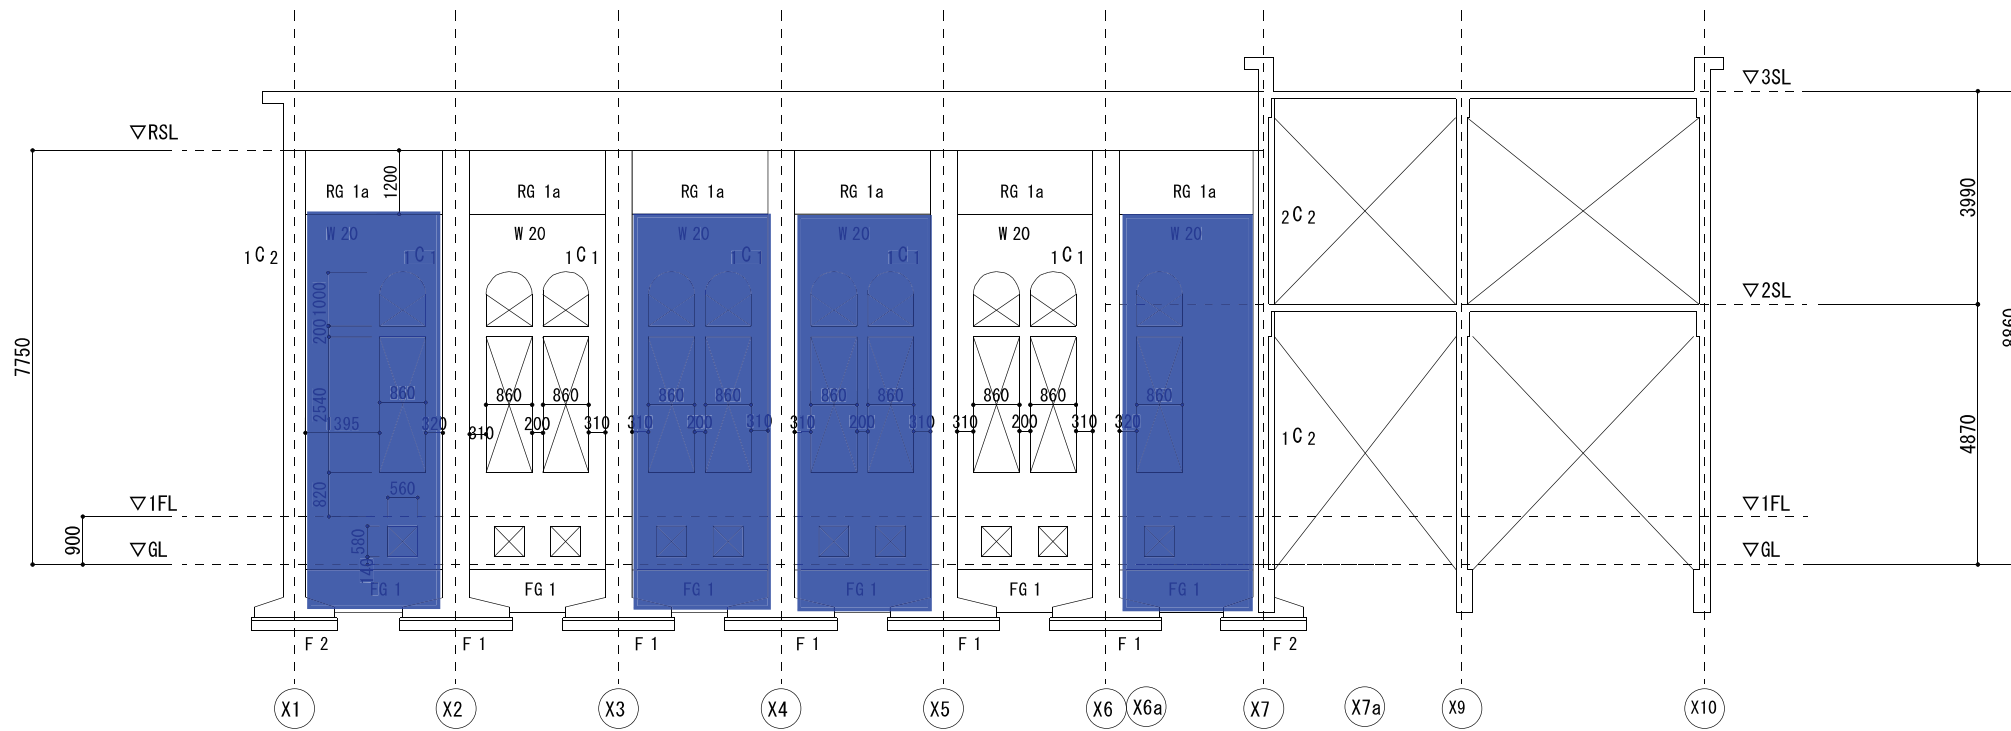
▽RSL

▽3SL

▽2SL

▽1FL

▽GL

▽1FL

▽GL

7750

900

3990

4870

8860

RG 1a RG 1a RG 1a RG 1a RG 1a RG 1a

1200

W 20 W 20 W 20 W 20 W 20 W 20

1C2

1C1 1C1 1C1 1C1 1C1 1C1

2C2

1C2

200 1000

2540

1395

820

560

580

140

860 860 860 860 860 860 860 860 860 860

320 310 200 310 310 200 310 310 200 310 310 200 310 320

FG 1 FG 1 FG 1 FG 1 FG 1 FG 1

F 2 F 1 F 1 F 1 F 1 F 1 F 2

X1 X2 X3 X4 X5 X6 X6a X7 X7a X9 X10